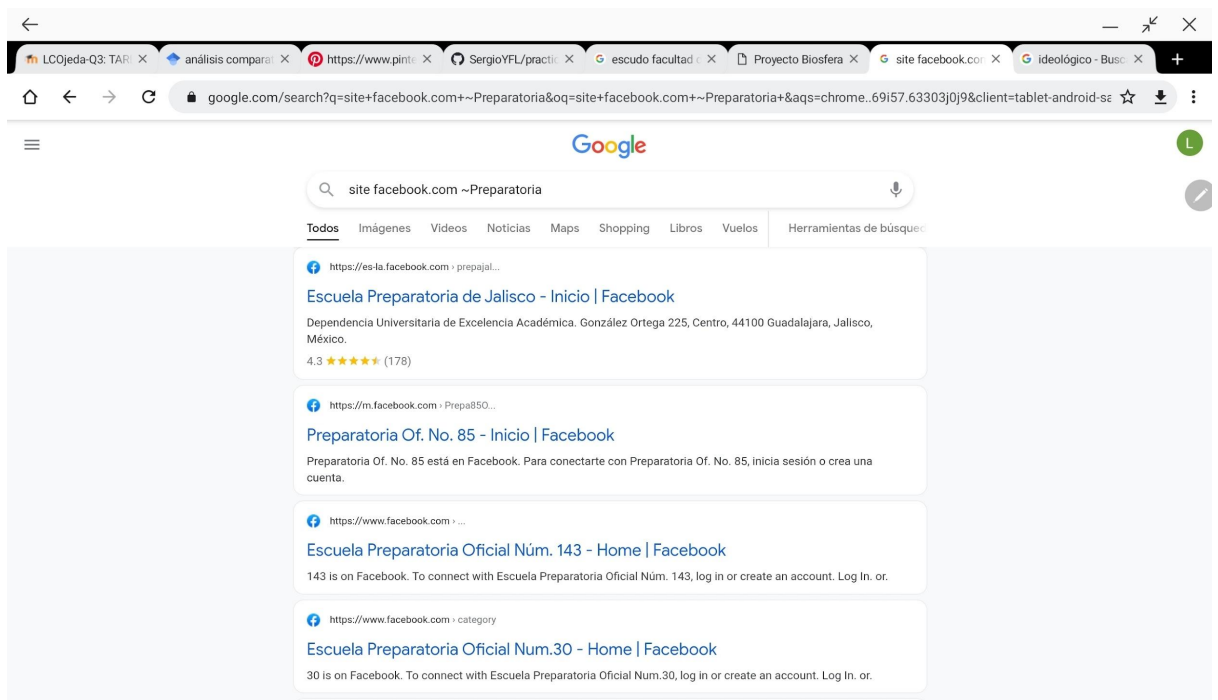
LCOjeda-Q3: TAR ×
análisis compara ×
https://www.pinte ×
SergioYFL/practic ×
escudo facultad ×
Proyecto Biosfera ×
site facebook.cor ×
ideológico - Busc ×
+

google.com/search?q=site+facebook.com+~Preparatoria&oq=site+facebook.com+~Preparatoria+&aqs=chrome..69i57.63303j0j9&client=tablet-android-sa

Google

L

site facebook.com ~Preparatoria

Todos Imágenes Videos Noticias Maps Shopping Libros Vuelos Herramientas de búsque

https://es-la.facebook.com › prepajal...

Escuela Preparatoria de Jalisco - Inicio | Facebook

Dependencia Universitaria de Excelencia Académica. González Ortega 225, Centro, 44100 Guadalajara, Jalisco, México.

4.3 ★★★★★ (178)

https://m.facebook.com › Prepa85O...

Preparatoria Of. No. 85 - Inicio | Facebook

Preparatoria Of. No. 85 está en Facebook. Para conectarte con Preparatoria Of. No. 85, inicia sesión o crea una cuenta.

https://www.facebook.com › ...

Escuela Preparatoria Oficial Núm. 143 - Home | Facebook

143 is on Facebook. To connect with Escuela Preparatoria Oficial Núm. 143, log in or create an account. Log In. or.

https://www.facebook.com › category

Escuela Preparatoria Oficial Num.30 - Home | Facebook

30 is on Facebook. To connect with Escuela Preparatoria Oficial Num.30, log in or create an account. Log In. or.